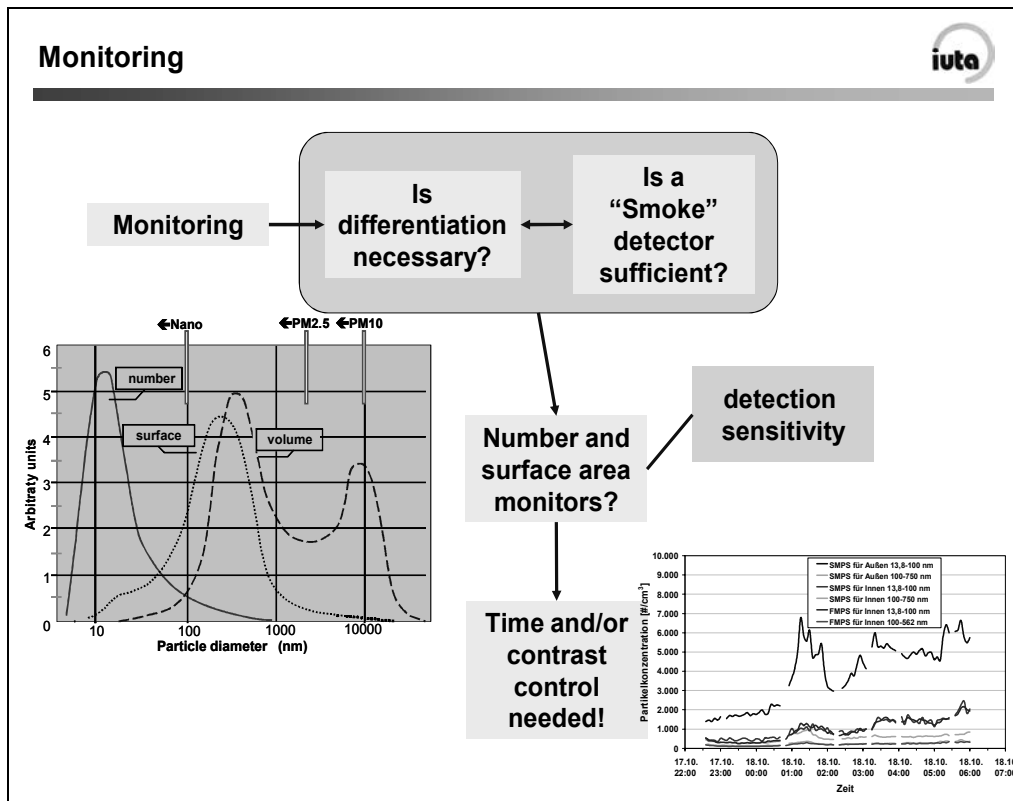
Monitoring

iuta

Monitoring

Is differentiation necessary?

Is a "Smoke" detector sufficient?

Nano
PM2.5
PM10

6
5
4
3
2
1
0

number
surface
volume

Arbitraty units

10
100
1000
10000

Particle diameter (nm)

detection sensitivity

Number and surface area monitors?

Time and/or contrast control needed!

10.000
9.000
8.000
7.000
6.000
5.000
4.000
3.000
2.000
1.000
0

SMPS für Außen 13,8-100 nm
SMPS für Außen 100-750 nm
SMPS für Innen 13,8-100 nm
SMPS für Innen 100-750 nm
FMPS für Innen 13,8-100 nm
FMPS für Innen 100-562 nm

Partikelkonzentration [#/cm³]

17.10. 22:00
17.10. 23:00
18.10. 00:00
18.10. 01:00
18.10. 02:00
18.10. 03:00
18.10. 04:00
18.10. 05:00
18.10. 06:00
18.1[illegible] 07:0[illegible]

Zeit